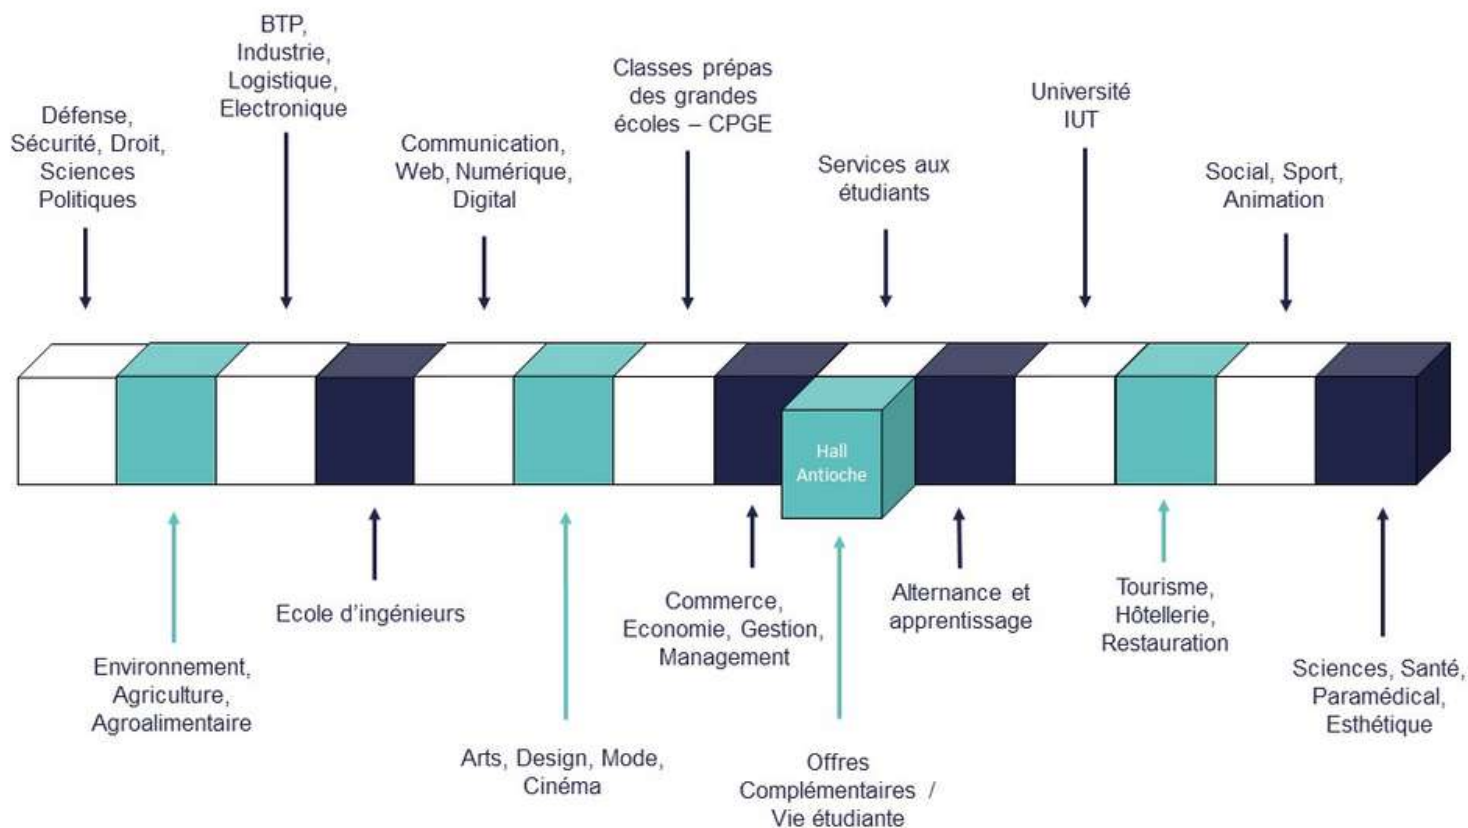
Défense, Sécurité, Droit, Sciences Politiques

BTP, Industrie, Logistique, Electronique

Communication, Web, Numérique, Digital

Classes prépas des grandes écoles – CPGE

Services aux étudiants

Université IUT

Social, Sport, Animation

Hall Antioche

Environnement, Agriculture, Agroalimentaire

Ecole d'ingénieurs

Arts, Design, Mode, Cinéma

Commerce, Economie, Gestion, Management

Offres Complémentaires / Vie étudiante

Alternance et apprentissage

Tourisme, Hôtellerie, Restauration

Sciences, Santé, Paramédical, Esthétique